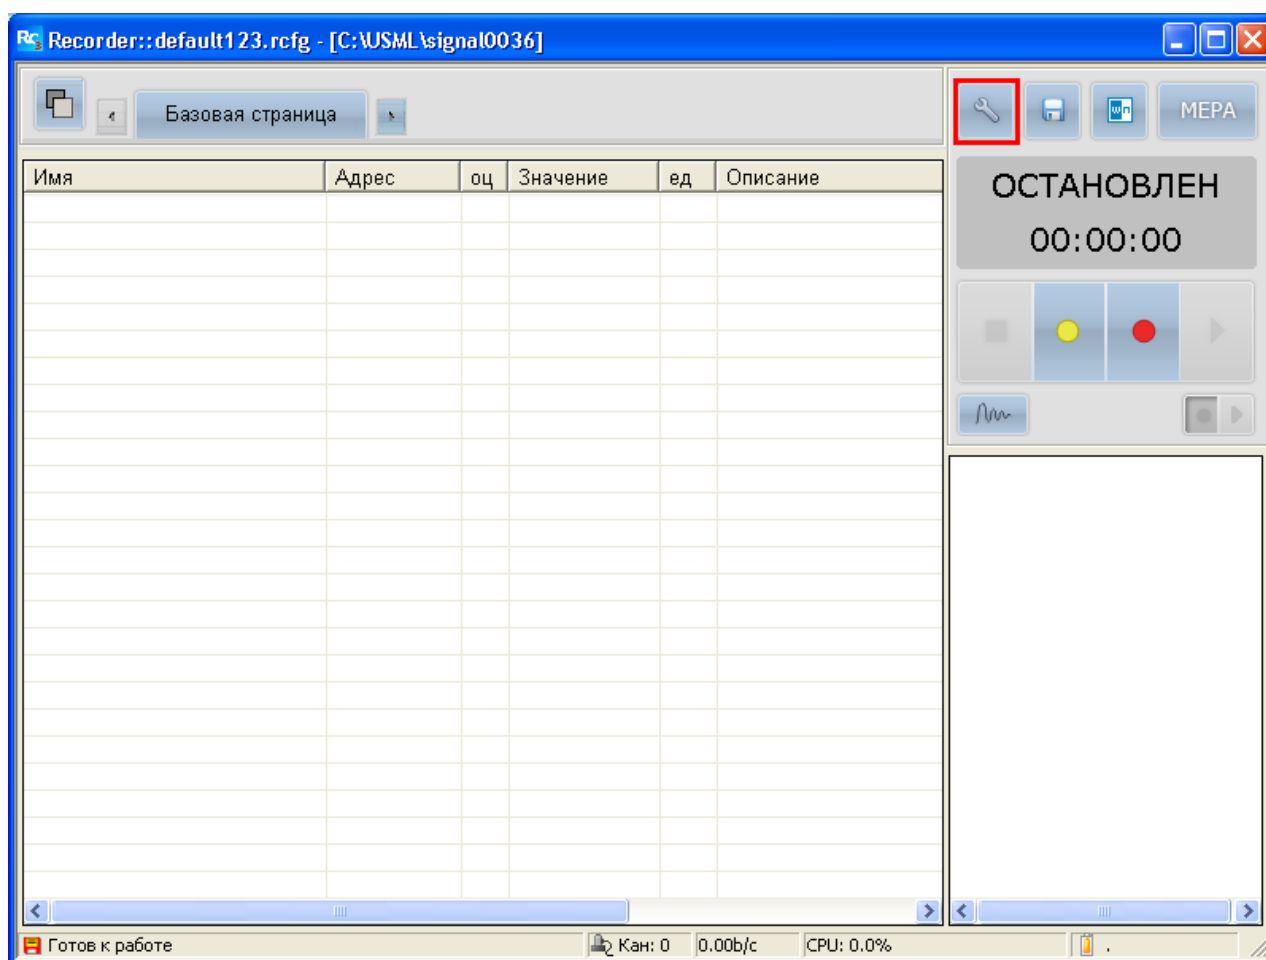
Recorder::default123.rcfg - [C:\USML\signal0036]

Базовая страница

| Имя | Адрес | оц | Значение | ед | Описание |
|---|---|---|---|---|---|

МЕРА

ОСТАНОВЛЕН
00:00:00

Готов к работе
Кан: 0
0.00b/c
CPU: 0.0%